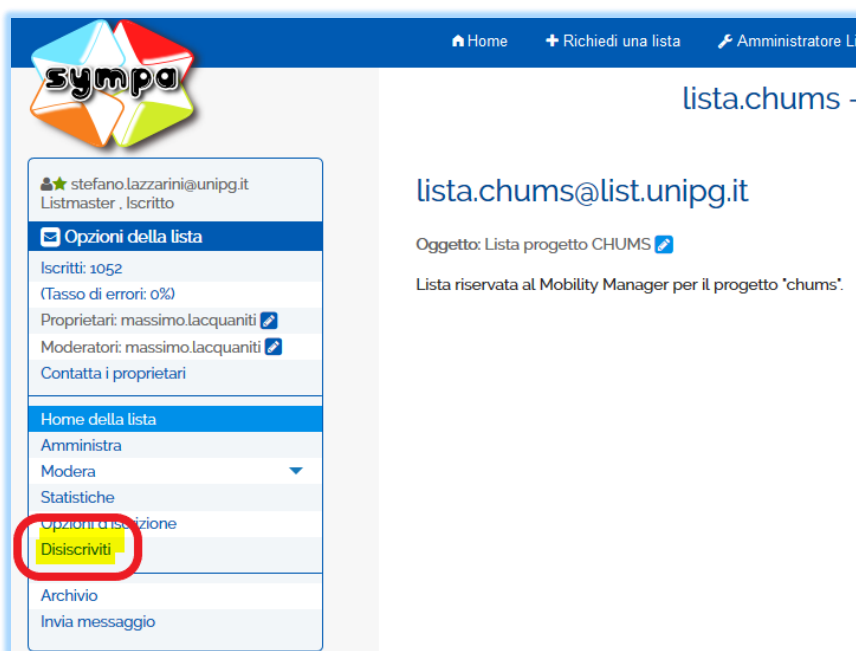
sympa

Home
Richiedi una lista
Amministratore Li

lista.chums -

stefano.lazzarini@unipg.it
Listmaster , Iscritto

Opzioni della lista
Iscritti: 1052
(Tasso di errori: 0%)
Proprietari: massimo.lacquaniti
Moderatori: massimo.lacquaniti
Contatta i proprietari

Home della lista
Amministra
Modera
Statistiche
Opzioni d'iscrizione
Disiscriviti

Archivio
Invia messaggio

lista.chums@list.unipg.it

Oggetto: Lista progetto CHUMS

Lista riservata al Mobility Manager per il progetto "chums".